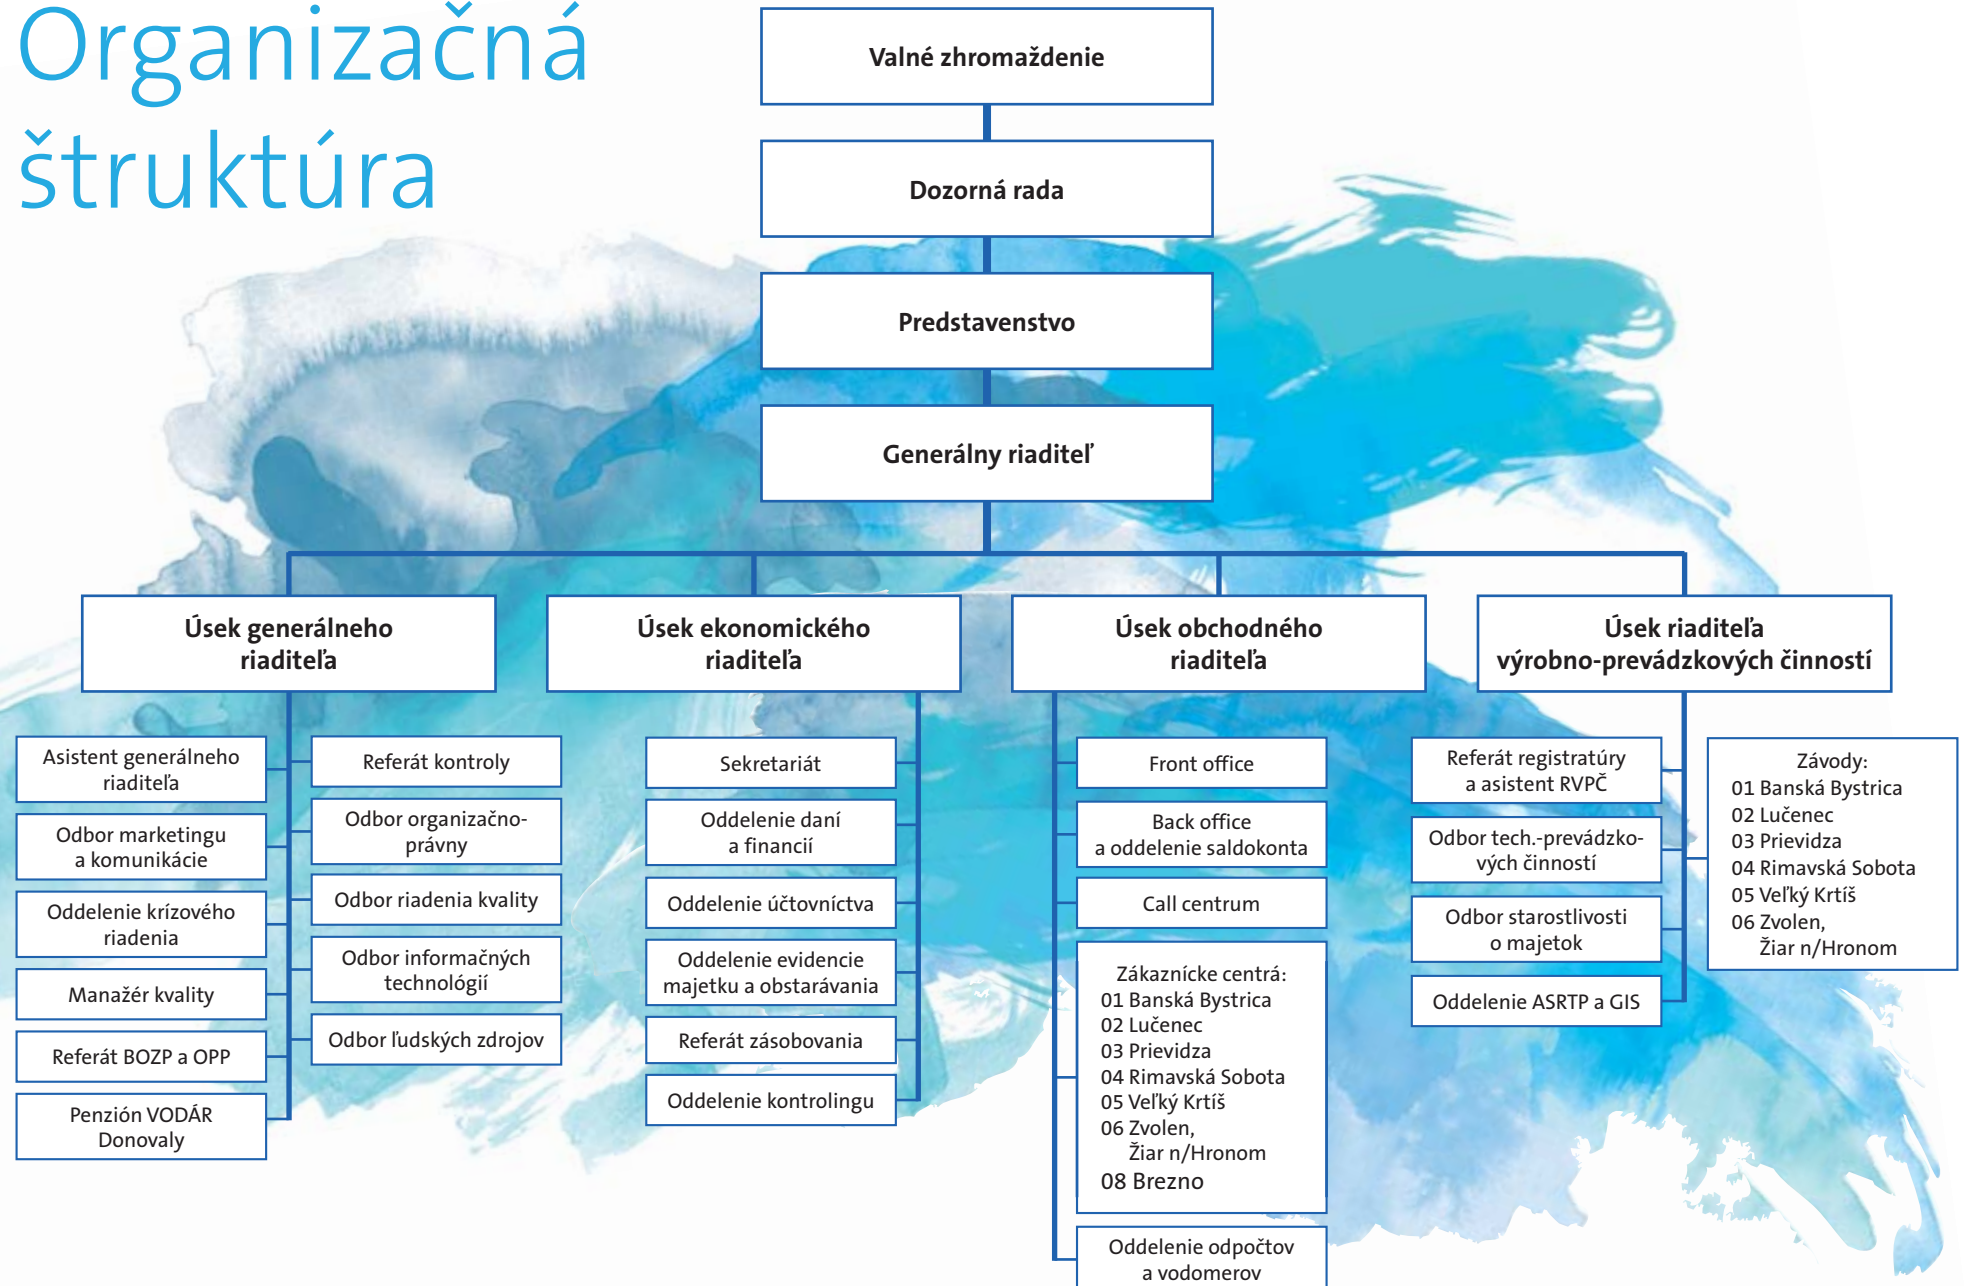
Organizačná štruktúra

Valné zhromaždenie

Dozorná rada

Predstavenstvo

Generálny riaditeľ

Úsek generálneho riaditeľa

Asistent generálneho riaditeľa

Odbor marketingu a komunikácie

Oddelenie krízového riadenia

Manažér kvality

Referát BOZP a OPP

Penzión VODÁR Donovaly

Referát kontroly

Odbor organizačno-právny

Odbor riadenia kvality

Odbor informačných technológií

Odbor ľudských zdrojov

Úsek ekonomického riaditeľa

Sekretariát

Oddelenie daní a financií

Oddelenie účtovníctva

Oddelenie evidencie majetku a obstarávania

Referát zásobovania

Oddelenie kontrolingu

Úsek obchodného riaditeľa

Front office

Back office a oddelenie saldokonta

Call centrum

Zákaznícke centrá:
01 Banská Bystrica
02 Lučenec
03 Prievidza
04 Rimavská Sobota
05 Veľký Krtíš
06 Zvolen, Žiar n/Hronom
08 Brezno

Oddelenie odpočtov a vodomerov

Úsek riaditeľa výrobno-prevádzkových činností

Referát registratúry a asistent RVPČ

Odbor tech.-prevádzkových činností

Odbor starostlivosti o majetok

Oddelenie ASRTP a GIS

Závody:
01 Banská Bystrica
02 Lučenec
03 Prievidza
04 Rimavská Sobota
05 Veľký Krtíš
06 Zvolen, Žiar n/Hronom